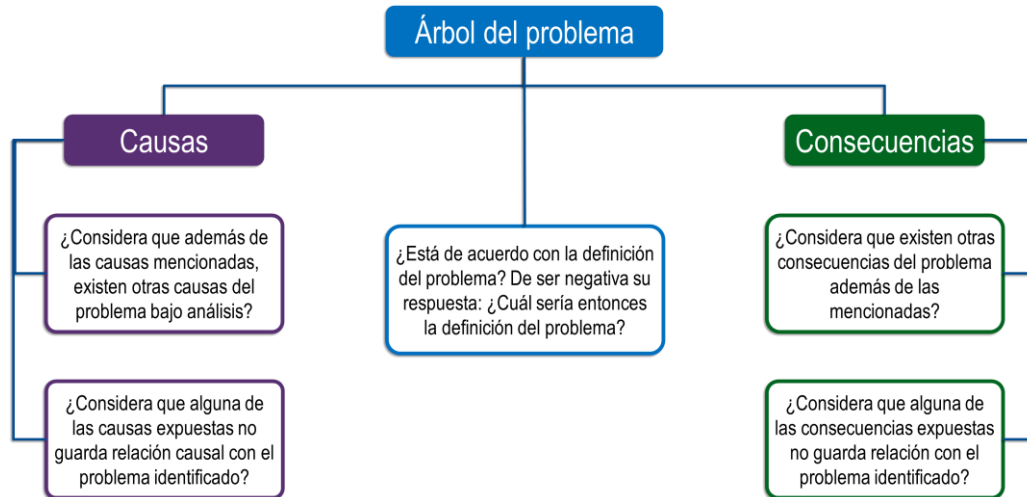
Árbol del problema

Causas

¿Considera que además de las causas mencionadas, existen otras causas del problema bajo análisis?

¿Considera que alguna de las causas expuestas no guarda relación causal con el problema identificado?

¿Está de acuerdo con la definición del problema? De ser negativa su respuesta: ¿Cuál sería entonces la definición del problema?

Consecuencias

¿Considera que existen otras consecuencias del problema además de las mencionadas?

¿Considera que alguna de las consecuencias expuestas no guarda relación con el problema identificado?